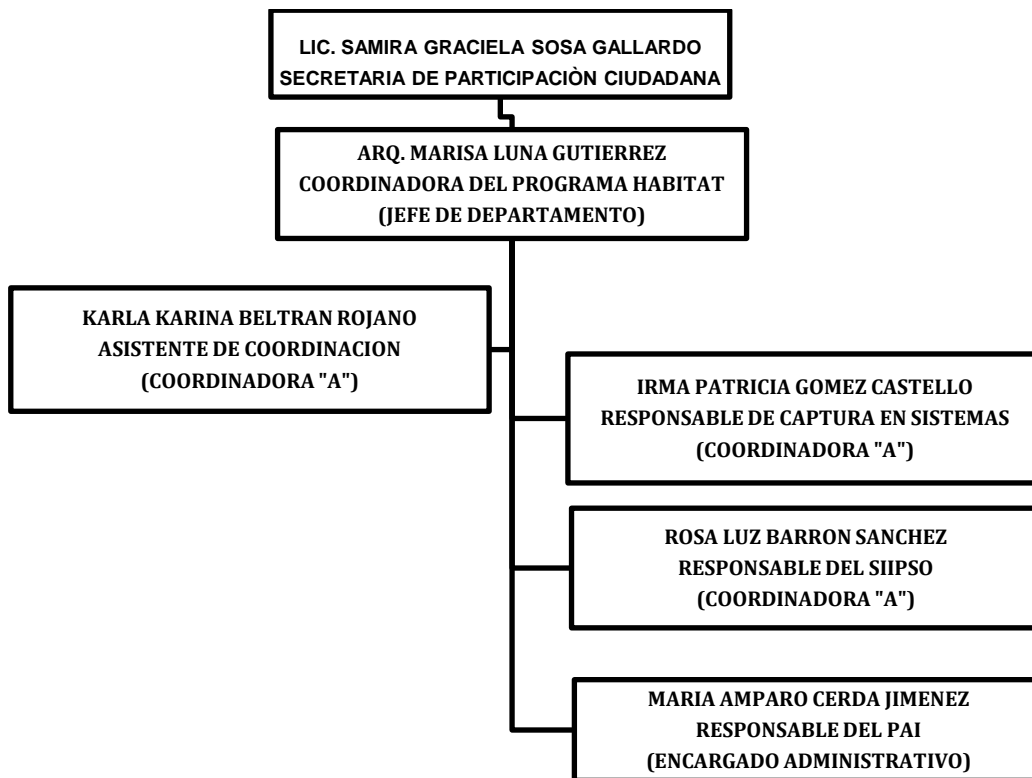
LIC. SAMIRA GRACIELA SOSA GALLARDO
SECRETARIA DE PARTICIPACIÒN CIUDADANA

ARQ. MARISA LUNA GUTIERREZ
COORDINADORA DEL PROGRAMA HABITAT
(JEFE DE DEPARTAMENTO)

KARLA KARINA BELTRAN ROJANO
ASISTENTE DE COORDINACION
(COORDINADORA "A")

IRMA PATRICIA GOMEZ CASTELLO
RESPONSABLE DE CAPTURA EN SISTEMAS
(COORDINADORA "A")

ROSA LUZ BARRON SANCHEZ
RESPONSABLE DEL SIIPSO
(COORDINADORA "A")

MARIA AMPARO CERDA JIMENEZ
RESPONSABLE DEL PAI
(ENCARGADO ADMINISTRATIVO)